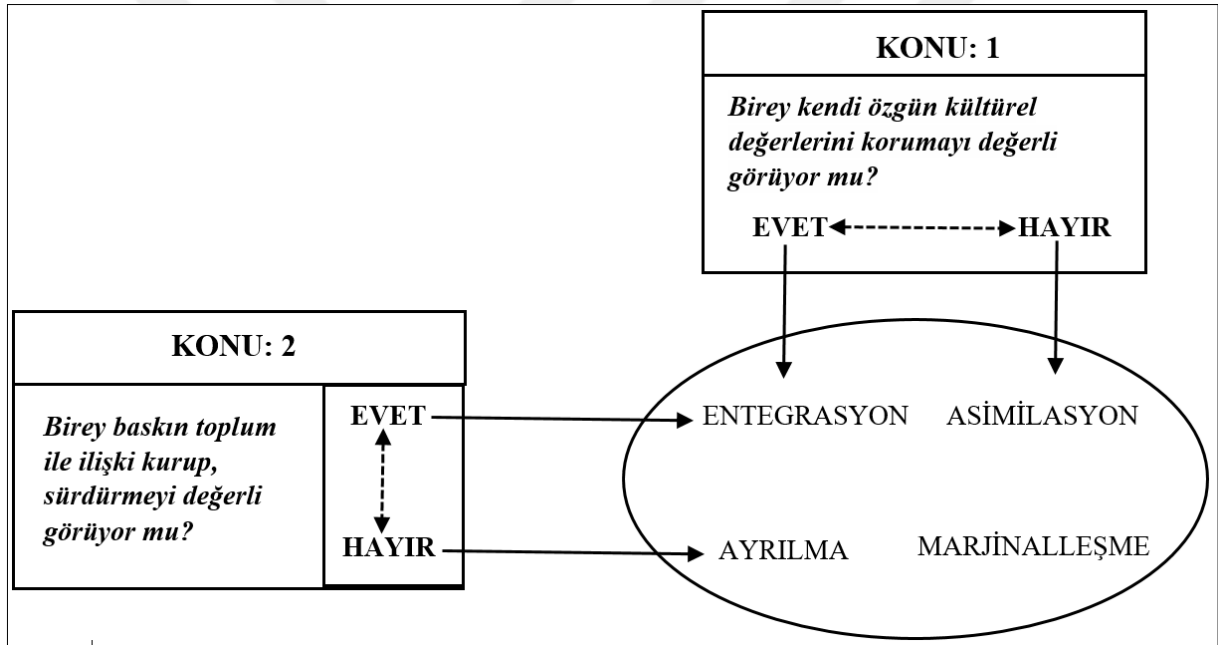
KONU: 1

Birey kendi özgün kültürel değerlerini korumayı değerli görüyor mu?

EVET HAYIR

KONU: 2

Birey baskın toplum ile ilişki kurup, sürdürmeyi değerli görüyor mu?

EVET

HAYIR

ENTEGRASYON ASİMİLASYON

AYRILMA MARJİNALLEŞME